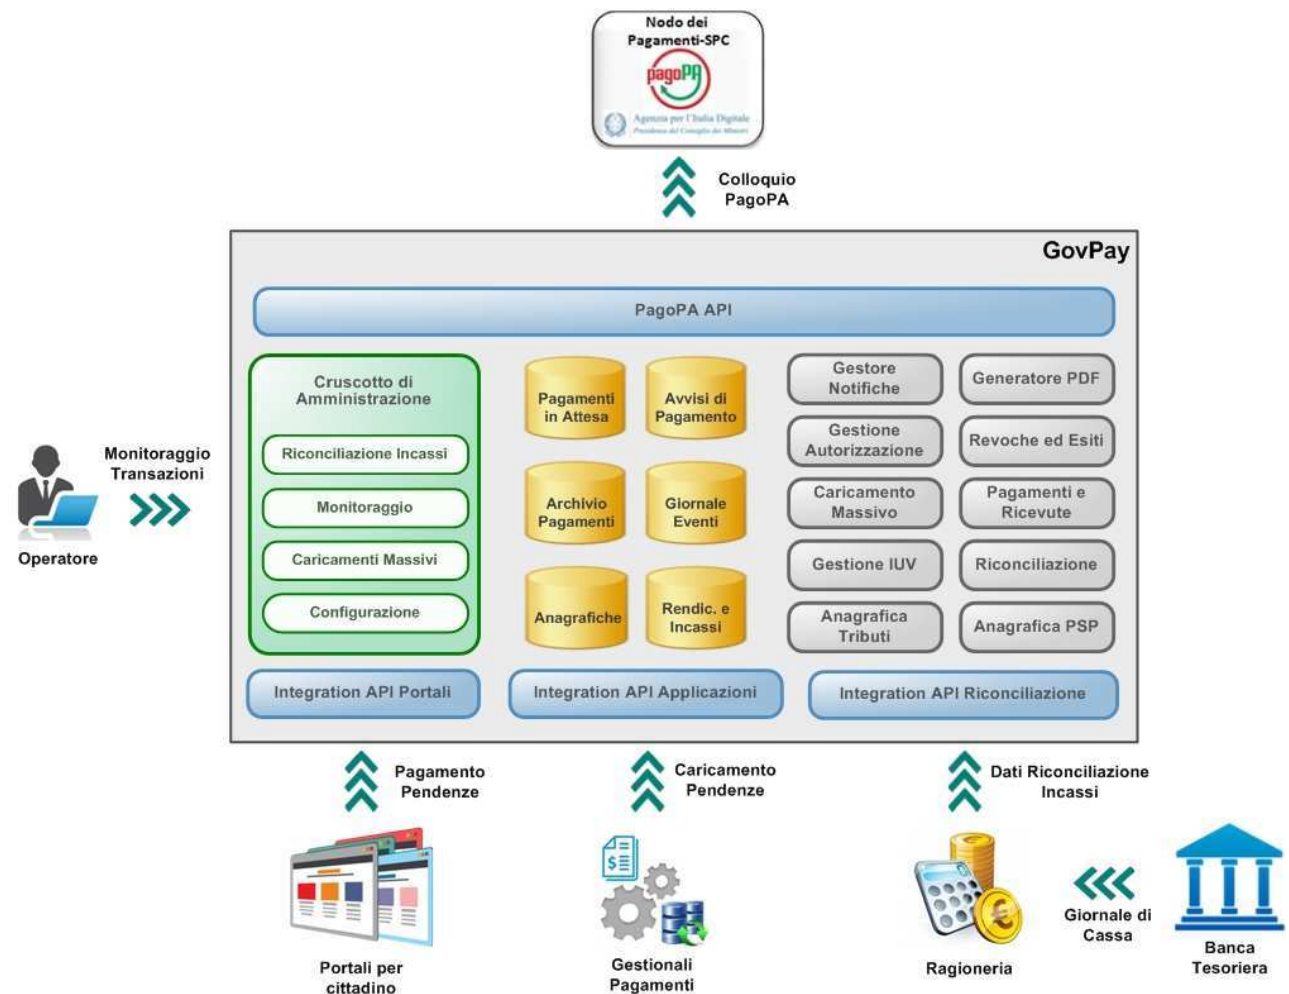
Nodo dei Pagamenti-SPC

pagoPA

Agenzia per l'Italia Digitale
Presidenza del Consiglio dei Ministri

Colloquio PagoPA

GovPay

PagoPA API

Cruscotto di Amministrazione

Riconciliazione Incassi

Monitoraggio

Caricamenti Massivi

Configurazione

Pagamenti in Attesa

Avvisi di Pagamento

Archivio Pagamenti

Giornale Eventi

Anagrafiche

Rendic. e Incassi

Gestore Notifiche

Generatore PDF

Gestione Autorizzazione

Revoche ed Esiti

Caricamento Massivo

Pagamenti e Ricevute

Gestione IUV

Riconciliazione

Anagrafica Tributi

Anagrafica PSP

Integration API Portali

Integration API Applicazioni

Integration API Riconciliazione

Monitoraggio Transazioni

Operatore

Pagamento Pendenze

Caricamento Pendenze

Dati Riconciliazione Incassi

Portali per cittadino

Gestionali Pagamenti

Ragioneria

Giornale di Cassa

Banca Tesoriera